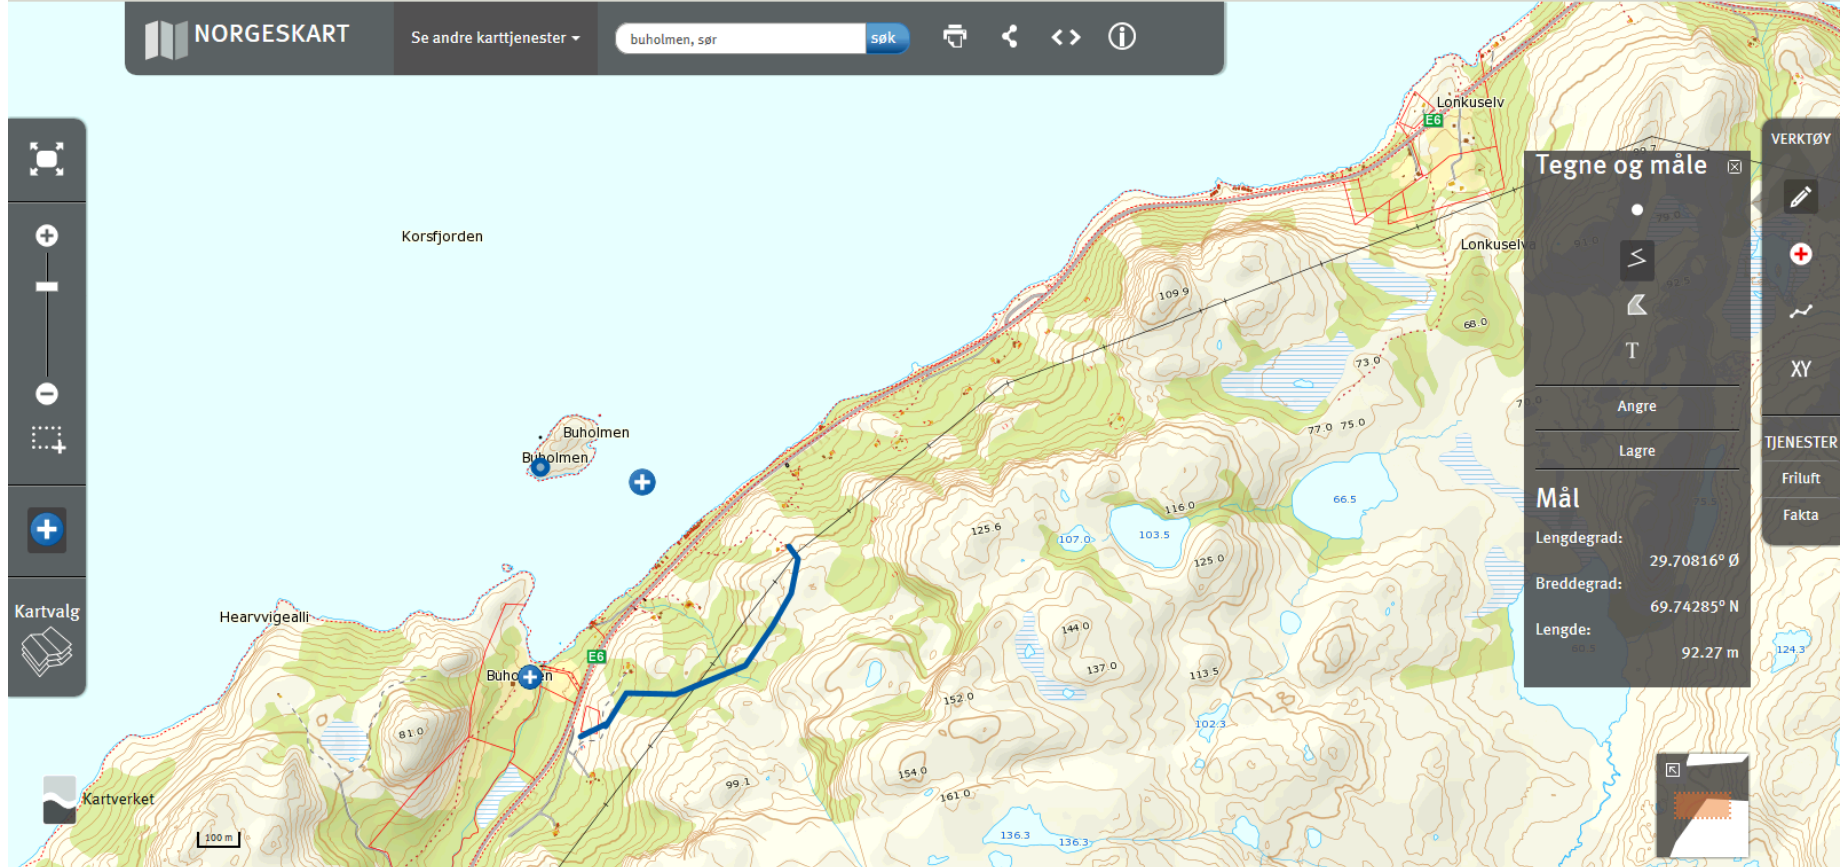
NORGESKART
Se andre karttjenester
buholmen, sør
søk

Kartvalg

Korsfjorden
Buholmen
Buholmen
Hearvvigealli
Buholmen
Lonkuselv
Lonkuselva
E6
E6
Kartverket
100 m

109.9
68.0
73.0
77.0
75.0
66.5
116.0
103.5
107.0
125.6
125.0
144.0
137.0
113.5
152.0
102.3
81.0
99.1
154.0
161.0
136.3
136.3
124.3

Tegne og måle
T
Angre
Lagre
Mål
Lengdegrad:
29.70816° Ø
Breddegrad:
69.74285° N
Lengde:
92.27 m

VERKTØY
XY
TJENESTER
Friluft
Fakta